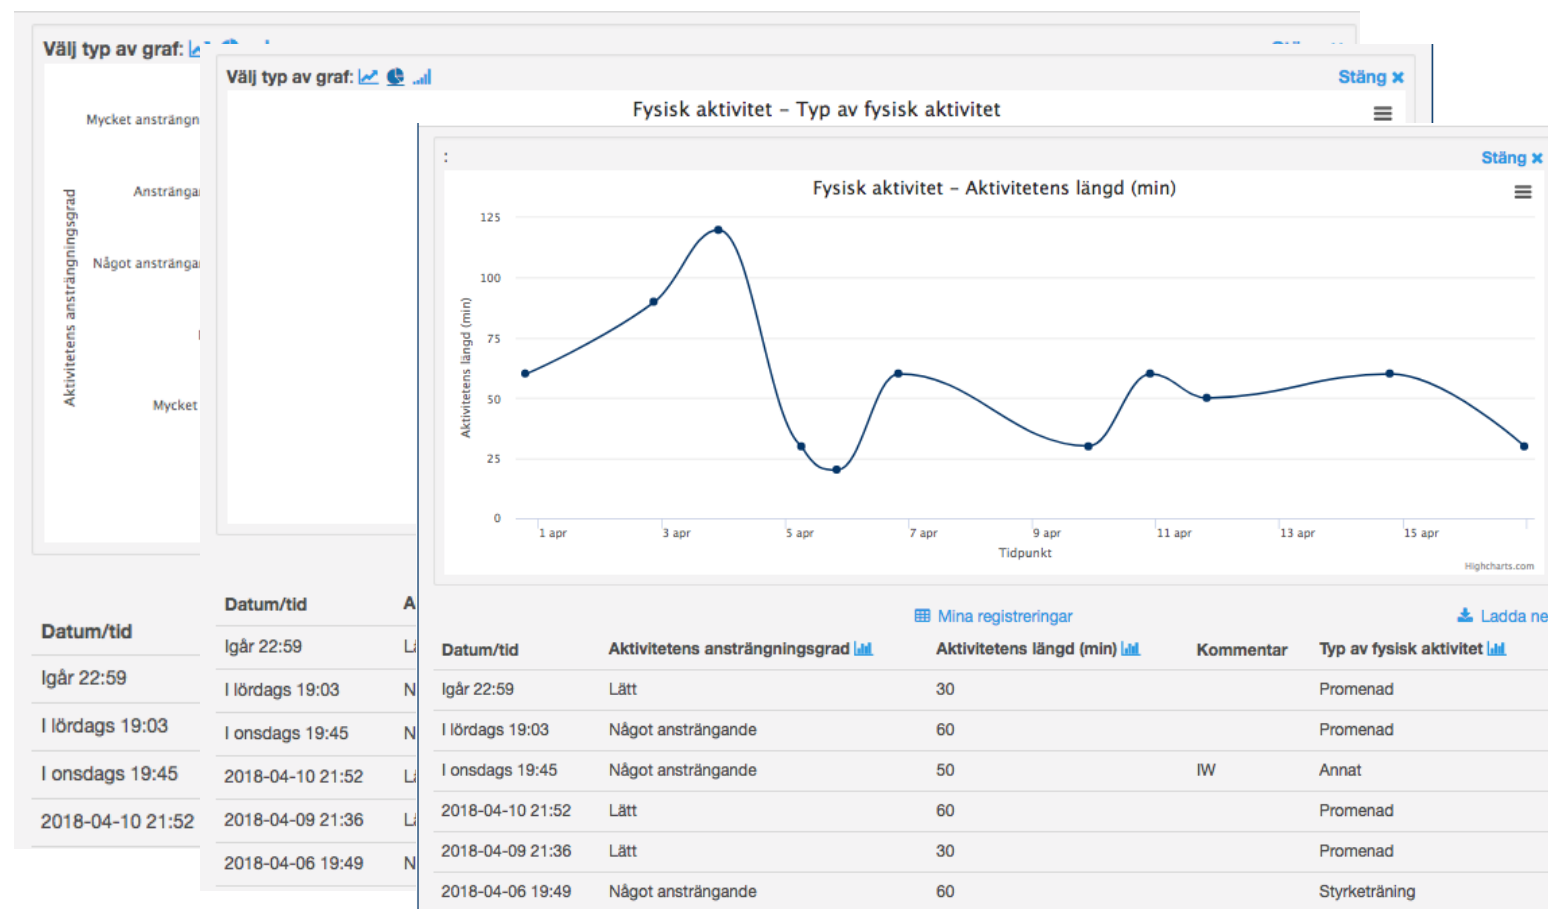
Välj typ av graf:

Mycket ansträngn
Ansträngа
Något ansträngа
Mycket
Aktivitetens ansträngningsgrad

| Datum/tid |
|---|
| Igår 22:59 |
| I lördags 19:03 |
| I onsdags 19:45 |
| 2018-04-10 21:52 |

Välj typ av graf:
Stäng ×
Fysisk aktivitet – Typ av fysisk aktivitet

| Datum/tid | A |
|---|---|
| Igår 22:59 | L |
| I lördags 19:03 | N |
| I onsdags 19:45 | N |
| 2018-04-10 21:52 | L |
| 2018-04-09 21:36 | L |
| 2018-04-06 19:49 | N |

:
Stäng ×
Fysisk aktivitet – Aktivitetens längd (min)
125
100
75
50
25
0
Aktivitetens längd (min)
1 apr
3 apr
5 apr
7 apr
9 apr
11 apr
13 apr
15 apr
Tidpunkt
Highcharts.com

Mina registreringar
Ladda ne

| Datum/tid | Aktivitetens ansträngningsgrad | Aktivitetens längd (min) | Kommentar | Typ av fysisk aktivitet |
|---|---|---|---|---|
| Igår 22:59 | Lätt | 30 | | Promenad |
| I lördags 19:03 | Något ansträngande | 60 | | Promenad |
| I onsdags 19:45 | Något ansträngande | 50 | IW | Annat |
| 2018-04-10 21:52 | Lätt | 60 | | Promenad |
| 2018-04-09 21:36 | Lätt | 30 | | Promenad |
| 2018-04-06 19:49 | Något ansträngande | 60 | | Styrketräning |